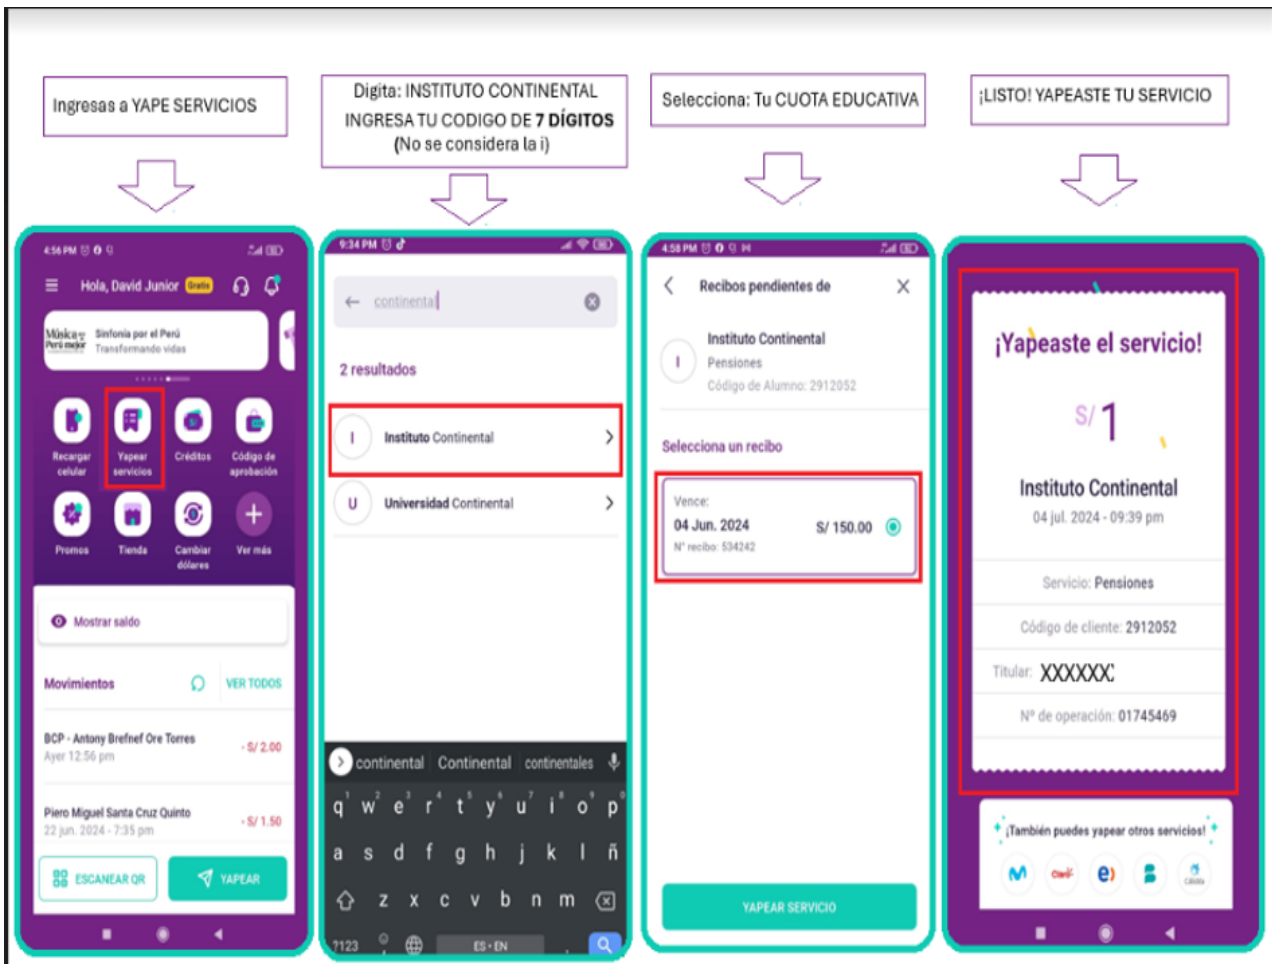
Ingresas a YAPE SERVICIOS

Digita: INSTITUTO CONTINENTAL
INGRESA TU CODIGO DE 7 DÍGITOS
(No se considera la i)

Selecciona: Tu CUOTA EDUCATIVA

¡LISTO! YAPEASTE TU SERVICIO

4:56 PM

Hola, David Junior Gratis

Música y Perú mejor Sinfonía por el Perú Transformando vidas

Recargar celular
Yapear servicios
Créditos
Código de aprobación
Promos
Tienda
Cambiar dólares
Ver más

Mostrar saldo

Movimientos VER TODOS

BCP - Antony Brefnef Ore Torres Ayer 12:56 pm - S/ 2.00

Piero Miguel Santa Cruz Quinto 22 jun. 2024 - 7:35 pm - S/ 1.50

ESCANEAR QR
YAPEAR

9:34 PM

continental

2 resultados

I Instituto Continental

U Universidad Continental

continental Continental continentales

q w e r t y u i o p
a s d f g h j k l ñ
z x c v b n m
?123 ES · EN

4:58 PM

Recibos pendientes de

Instituto Continental
Pensiones
Código de Alumno: 2912052

Selecciona un recibo

Vence:
04 Jun. 2024 S/ 150.00
N° recibo: 534242

YAPEAR SERVICIO

¡Yapeaste el servicio!

S/ 1

Instituto Continental
04 jul. 2024 - 09:39 pm

Servicio: Pensiones

Código de cliente: 2912052

Titular: XXXXXX

N° de operación: 01745469

¡También puedes yapear otros servicios!